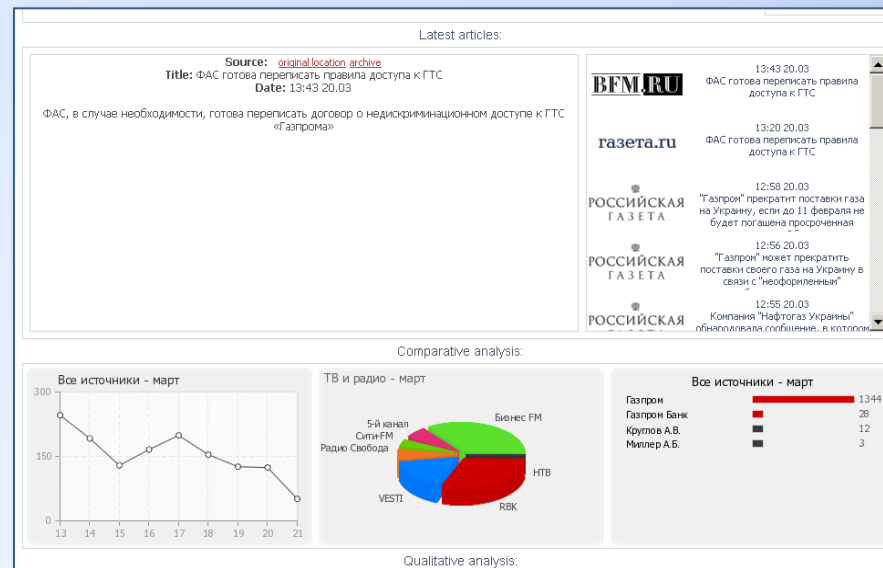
Latest articles:

**Source:** original location archive
**Title:** ФАС готова переписать правила доступа к ГТС
**Date:** 13:43 20.03

ФАС, в случае необходимости, готова переписать договор о недискриминационном доступе к ГТС «Газпрома»

BFM.RU
13:43 20.03
ФАС готова переписать правила доступа к ГТС

газета.ru
13:20 20.03
ФАС готова переписать правила доступа к ГТС

РОССИЙСКАЯ ГАЗЕТА
12:58 20.03
"Газпром" прекратит поставки газа на Украину, если до 11 февраля не будет погашена просроченная

РОССИЙСКАЯ ГАЗЕТА
12:56 20.03
"Газпром" может прекратить поставки своего газа на Украину в связи с "неоформленным"

РОССИЙСКАЯ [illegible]
12:55 20.03
Компания "Нафтогаз Украины" обнародовала сообщение, в котором

Comparative analysis:

Все источники - март
300
150
0
13 14 15 16 17 18 19 20 21

ТВ и радио - март
Бизнес FM
5-й канал
Сити-FM
Радио Свобода
НТВ
VESTI
RBK

Все источники - март
| | |
|---|---|
| Газпром | 1344 |
| Газпром Банк | 28 |
| Крутов А.В. | 12 |
| Миллер А.Б. | 3 |

Qualitative analysis: